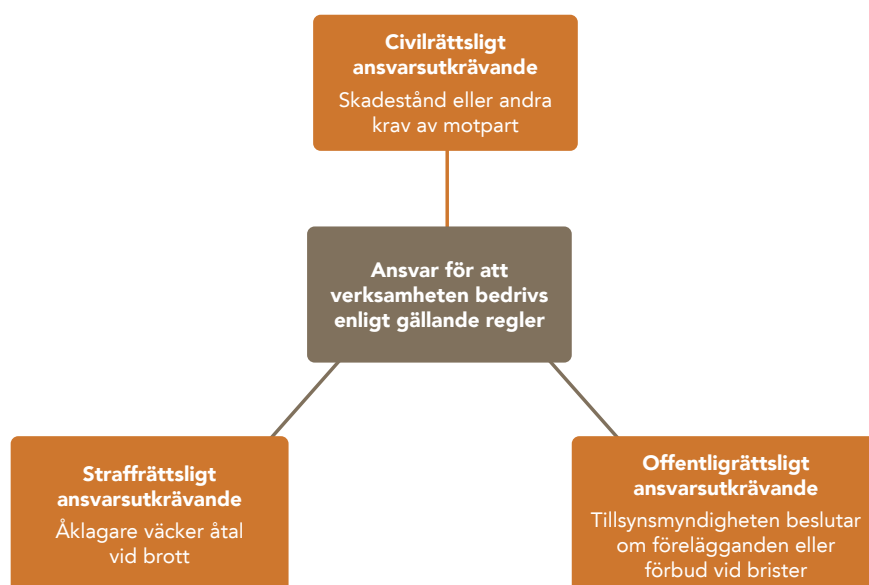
Civilrättsligt ansvarsutkrävande

Skadestånd eller andra krav av motpart

Ansvar för att verksamheten bedrivs enligt gällande regler

Straffrättsligt ansvarsutkrävande

Åklagare väcker åtal vid brott

Offentligrättsligt ansvarsutkrävande

Tillsynsmyndigheten beslutar om förelägganden eller förbud vid brister